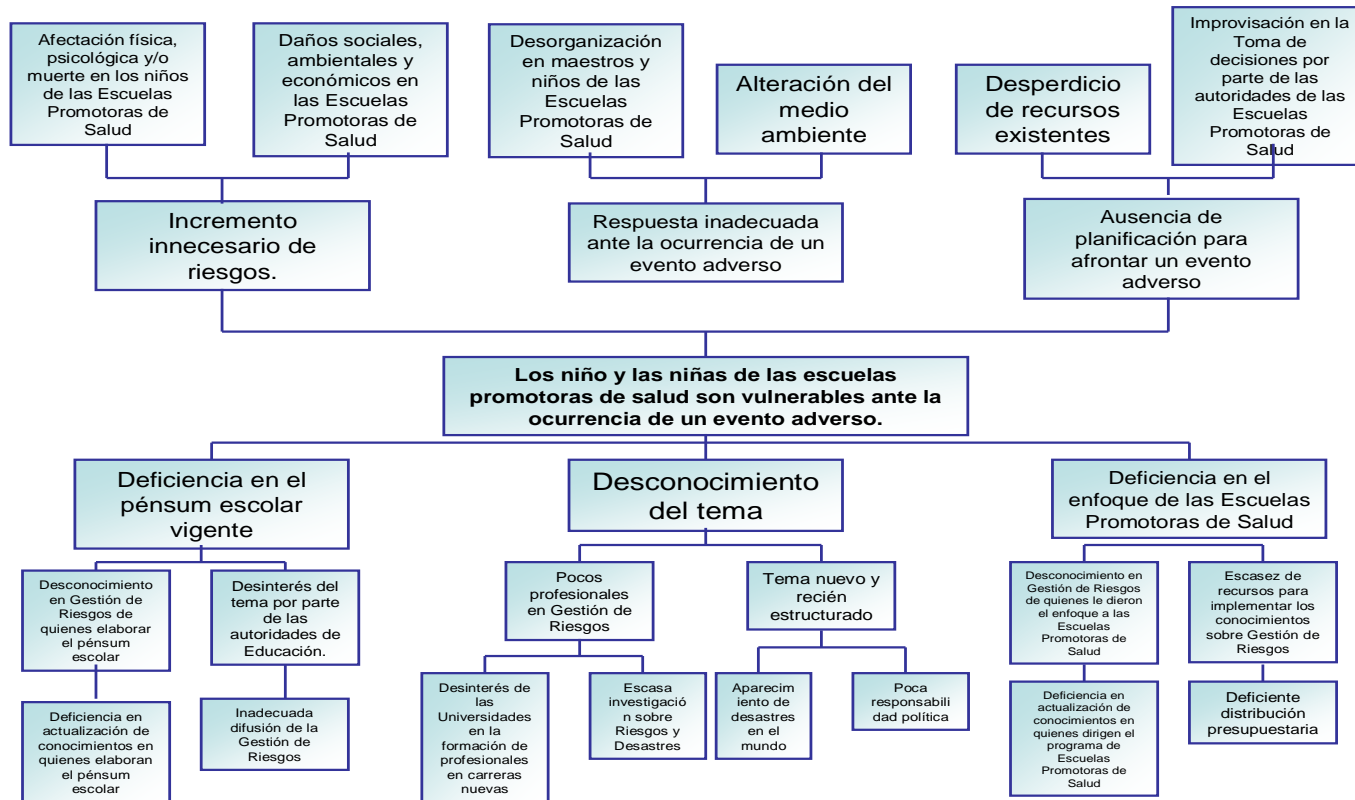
Afectación física, psicológica y/o muerte en los niños de las Escuelas Promotoras de Salud

Daños sociales, ambientales y económicos en las Escuelas Promotoras de Salud

Desorganización en maestros y niños de las Escuelas Promotoras de Salud

Alteración del medio ambiente

Desperdicio de recursos existentes

Improvisación en la Toma de decisiones por parte de las autoridades de las Escuelas Promotoras de Salud

Incremento innecesario de riesgos.

Respuesta inadecuada ante la ocurrencia de un evento adverso

Ausencia de planificación para afrontar un evento adverso

**Los niño y las niñas de las escuelas promotoras de salud son vulnerables ante la ocurrencia de un evento adverso.**

Deficiencia en el pénsum escolar vigente

Desconocimiento del tema

Deficiencia en el enfoque de las Escuelas Promotoras de Salud

Desconocimiento en Gestión de Riesgos de quienes elaborar el pénsum escolar

Desinterés del tema por parte de las autoridades de Educación.

Pocos profesionales en Gestión de Riesgos

Tema nuevo y recién estructurado

Desconocimiento en Gestión de Riesgos de quienes le dieron el enfoque a las Escuelas Promotoras de Salud

Escasez de recursos para implementar los conocimientos sobre Gestión de Riesgos

Deficiencia en actualización de conocimientos en quienes elaboran el pénsum escolar

Inadecuada difusión de la Gestión de Riesgos

Desinterés de las Universidades en la formación de profesionales en carreras nuevas

Escasa investigación sobre Riesgos y Desastres

Aparecimiento de desastres en el mundo

Poca responsabilidad política

Deficiencia en actualización de conocimientos en quienes dirigen el programa de Escuelas Promotoras de Salud

Deficiente distribución presupuestaria